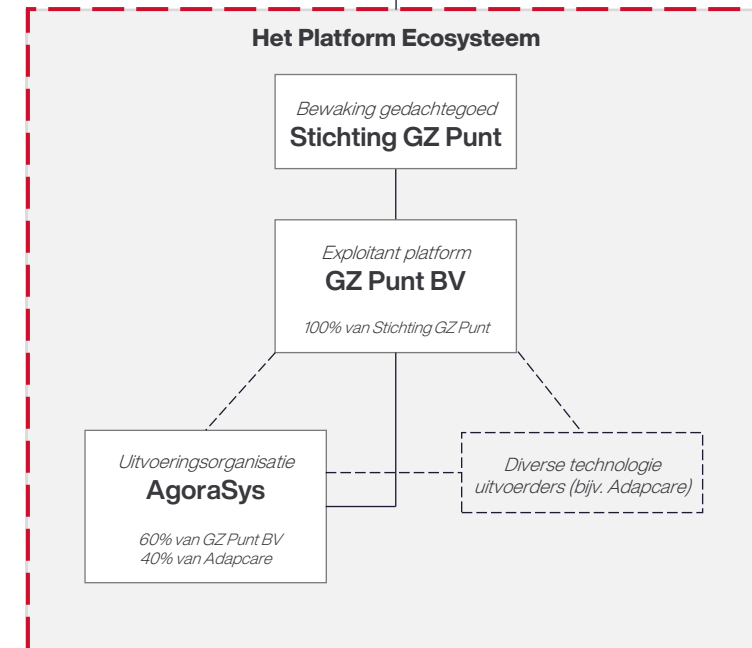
Het Platform Ecosysteem

Bewaking gedachtegoed
Stichting GZ Punt

Exploitant platform
GZ Punt BV

100% van Stichting GZ Punt

Uitvoeringsorganisatie
AgoraSys

60% van GZ Punt BV
40% van Adapcare

Diverse technologie uitvoerders (bijv. Adapcare)